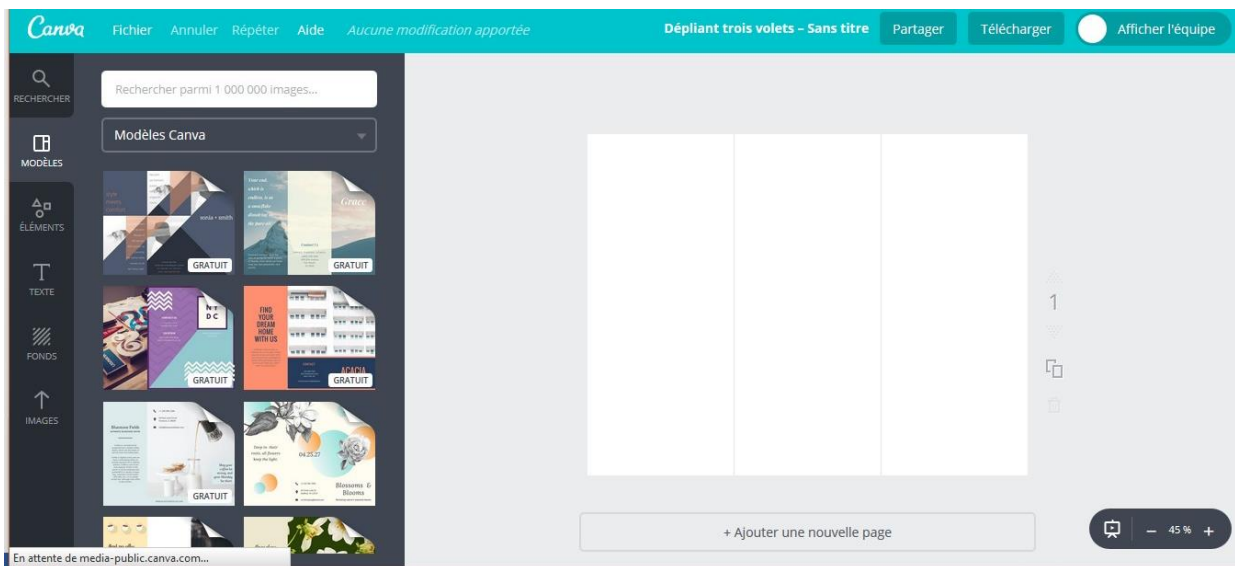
Canva Fichier Annuler Répéter Aide Aucune modification apportée

Dépliant trois volets – Sans titre Partager Télécharger Afficher l'équipe

RECHERCHER

MODÈLES

ÉLÉMENTS

TEXTE

FONDS

IMAGES

Rechercher parmi 1 000 000 images...

Modèles Canva

GRATUIT

GRATUIT

FIND YOUR DREAM HOME WITH US

ACACIA

GRATUIT

GRATUIT

GRATUIT

Blossoms & Blooms

04.25.27

1

+ Ajouter une nouvelle page

– 45 % +

En attente de media-public.canva.com...